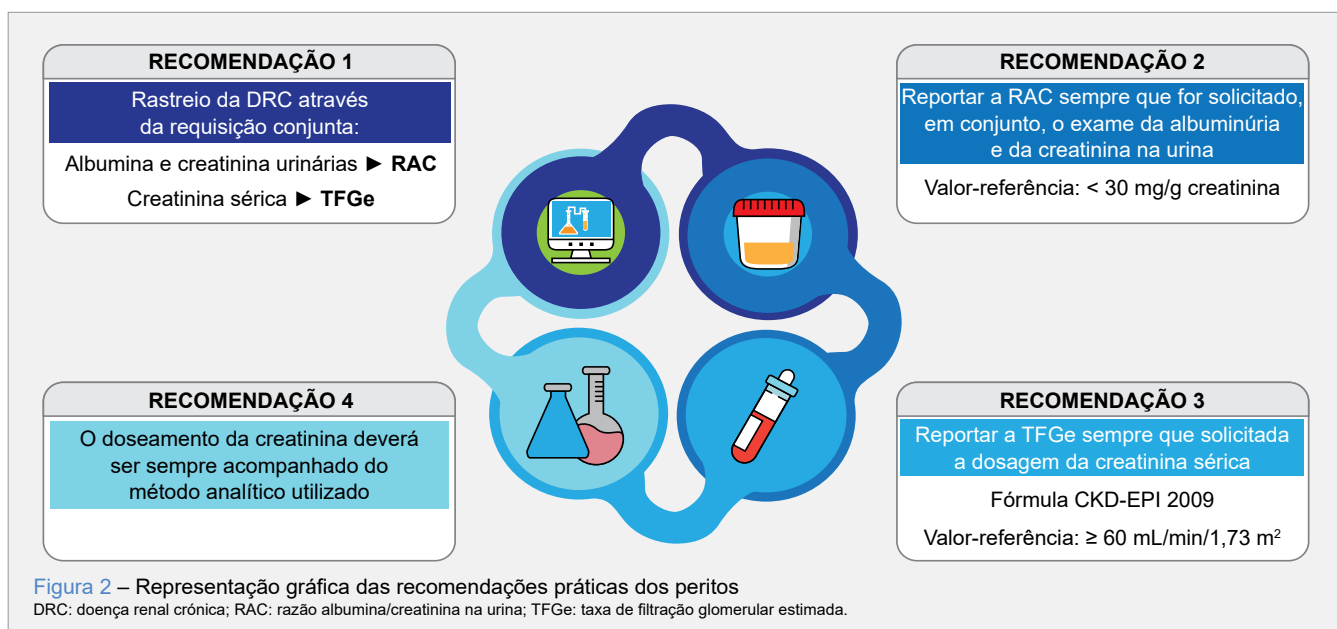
RECOMENDAÇÃO 1

Rastreio da DRC através da requisição conjunta:

Albumina e creatinina urinárias ► RAC

Creatinina sérica ► TFGe

RECOMENDAÇÃO 2

Reportar a RAC sempre que for solicitado, em conjunto, o exame da albuminúria e da creatinina na urina

Valor-referência: < 30 mg/g creatinina

RECOMENDAÇÃO 4

O doseamento da creatinina deverá ser sempre acompanhado do método analítico utilizado

RECOMENDAÇÃO 3

Reportar a TFGe sempre que solicitada a dosagem da creatinina sérica

Fórmula CKD-EPI 2009

Valor-referência: ≥ 60 mL/min/1,73 m$^2$

Figura 2 – Representação gráfica das recomendações práticas dos peritos
DRC: doença renal crónica; RAC: razão albumina/creatinina na urina; TFGe: taxa de filtração glomerular estimada.